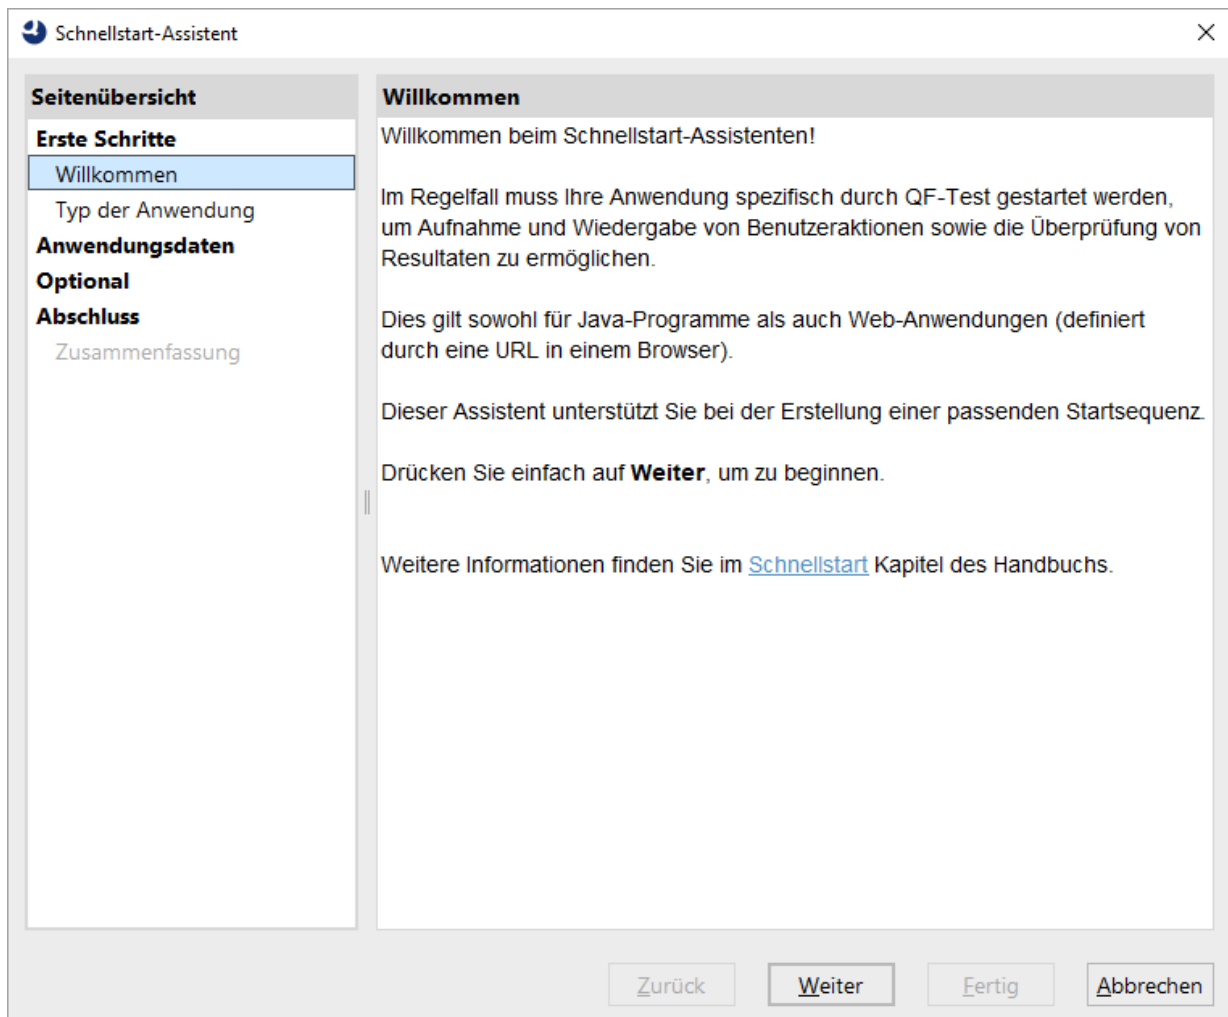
Schnellstart-Assistent

Seitenübersicht

Erste Schritte
Willkommen
Typ der Anwendung
Anwendungsdaten
Optional
Abschluss
Zusammenfassung

Willkommen

Willkommen beim Schnellstart-Assistenten!

Im Regelfall muss Ihre Anwendung spezifisch durch QF-Test gestartet werden, um Aufnahme und Wiedergabe von Benutzeraktionen sowie die Überprüfung von Resultaten zu ermöglichen.

Dies gilt sowohl für Java-Programme als auch Web-Anwendungen (definiert durch eine URL in einem Browser).

Dieser Assistent unterstützt Sie bei der Erstellung einer passenden Startsequenz.

Drücken Sie einfach auf **Weiter**, um zu beginnen.

Weitere Informationen finden Sie im Schnellstart Kapitel des Handbuchs.

Zurück | Weiter | Fertig | Abbrechen